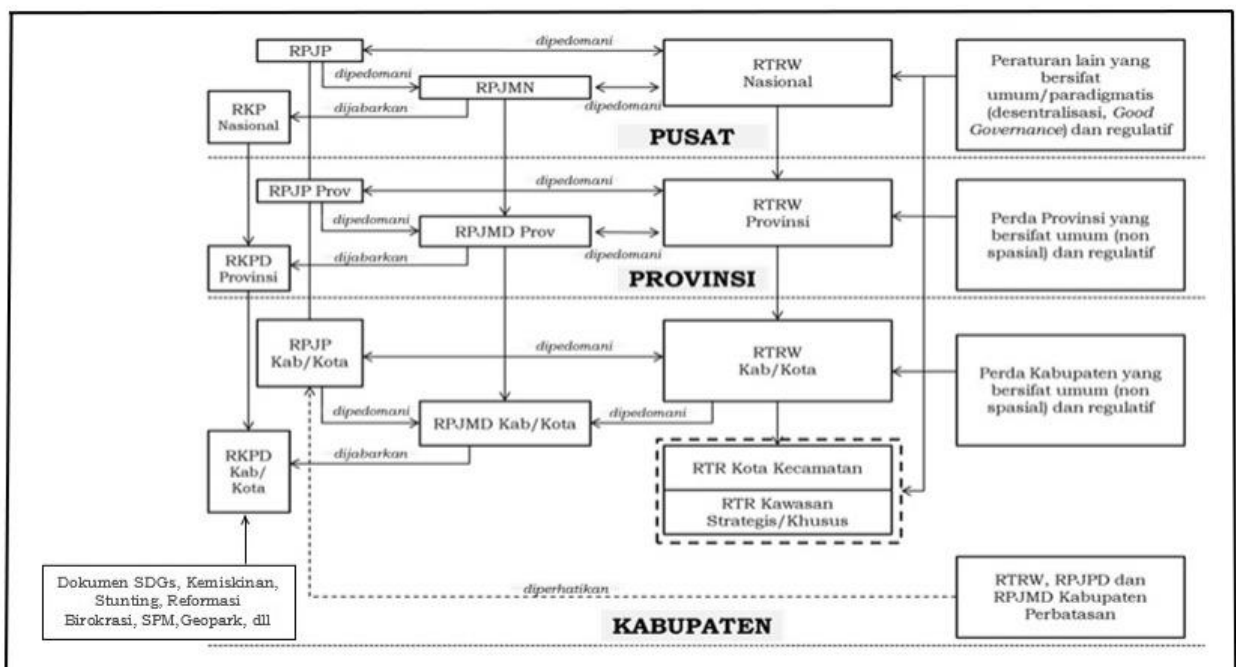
RPJP

dipedomani

RTRW Nasional

Peraturan lain yang bersifat umum/paradigmatis (desentralisasi, *Good Governance*) dan regulatif

dipedomani

RPJMN

RKP Nasional

dijabarkan

dipedomani

PUSAT

RPJP Prov

dipedomani

RTRW Provinsi

Perda Provinsi yang bersifat umum (non spasial) dan regulatif

dipedomani

RPJMD Prov

RKPD Provinsi

dijabarkan

dipedomani

PROVINSI

RPJP Kab/Kota

dipedomani

RTRW Kab/Kota

Perda Kabupaten yang bersifat umum (non spasial) dan regulatif

dipedomani

RPJMD Kab/Kota

dipedomani

RKPD Kab/ Kota

dijabarkan

RTR Kota Kecamatan

RTR Kawasan Strategis/Khusus

Dokumen SDGs, Kemiskinan, Stunting, Reformasi Birokrasi, SPM,Geopark, dll

diperhatikan

RTRW, RPJPD dan RPJMD Kabupaten Perbatasan

KABUPATEN